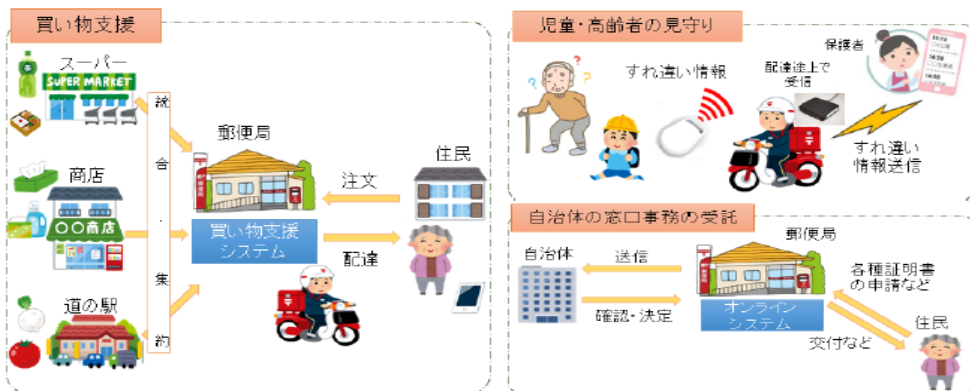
買い物支援

スーパー
SUPER MARKET
商店
〇〇商店
道の駅

統
合
・
集
約

郵便局
買い物支援システム
注文
配達
住民

児童・高齢者の見守り

すれ違い情報
配達途上で受信
保護者
すれ違い情報送信

自治体の窓口事務の受託

自治体
送信
確認・決定
郵便局
オンラインシステム
各種証明書の申請など
交付など
住民